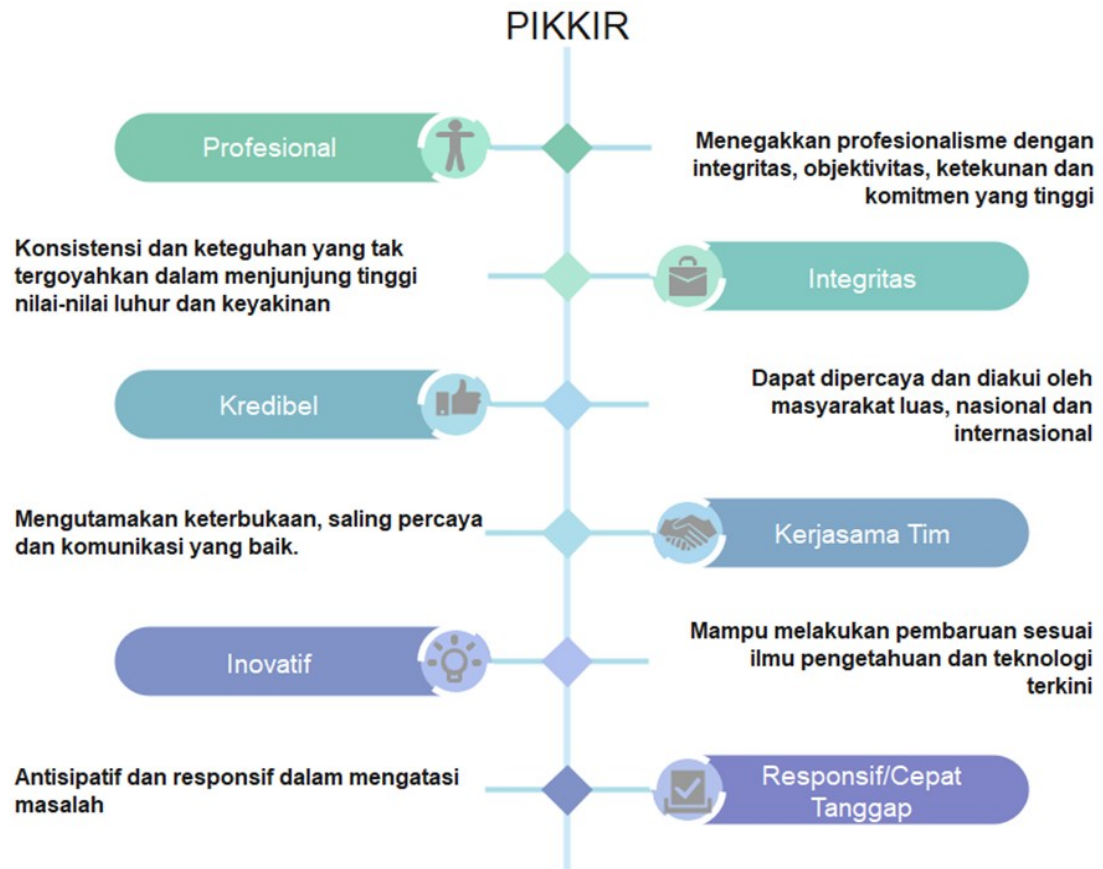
PIKKIR

Profesional

Menegakkan profesionalisme dengan integritas, objektivitas, ketekunan dan komitmen yang tinggi

Konsistensi dan keteguhan yang tak tergoyahkan dalam menjunjung tinggi nilai-nilai luhur dan keyakinan

Integritas

Kredibel

Dapat dipercaya dan diakui oleh masyarakat luas, nasional dan internasional

Mengutamakan keterbukaan, saling percaya dan komunikasi yang baik.

Kerjasama Tim

Inovatif

Mampu melakukan pembaruan sesuai ilmu pengetahuan dan teknologi terkini

Antisipatif dan responsif dalam mengatasi masalah

Responsif/Cepat Tanggap